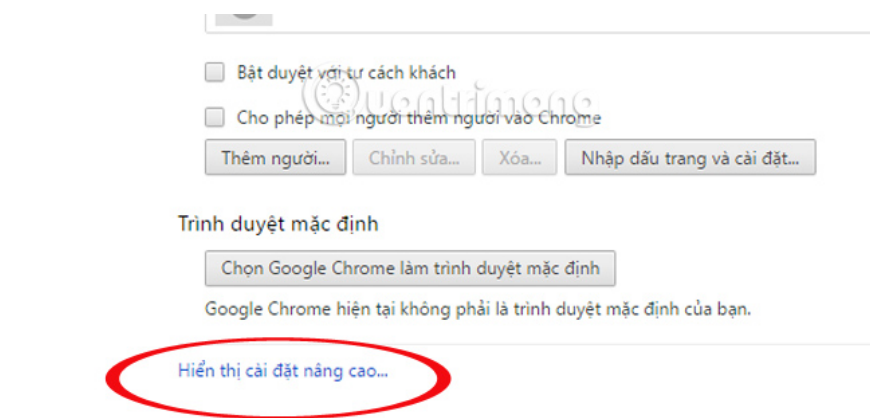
Bật duyệt với tư cách khách

Cho phép mọi người thêm người vào Chrome

Thêm người... Chỉnh sửa... Xóa... Nhập dấu trang và cài đặt...

Trình duyệt mặc định

Chọn Google Chrome làm trình duyệt mặc định

Google Chrome hiện tại không phải là trình duyệt mặc định của bạn.

Hiển thị cài đặt nâng cao...

Quantrimang